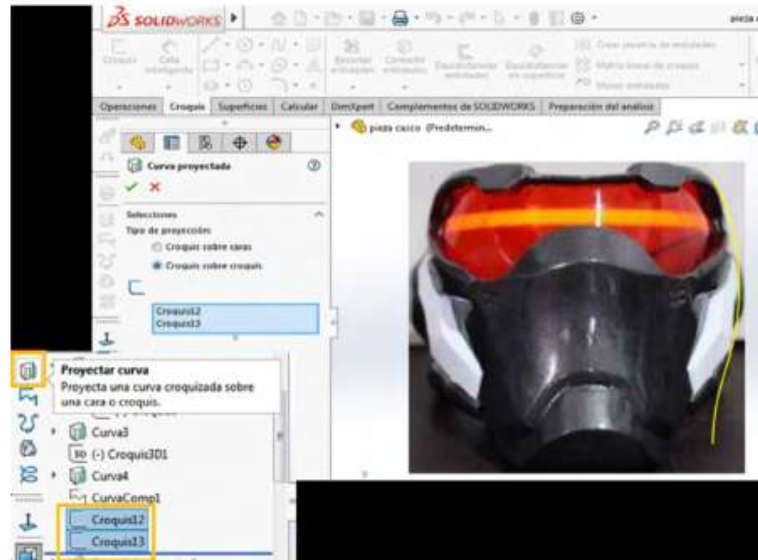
SOLIDWORKS

pieza

Croquis

Operaciones Croquis Superficies Calcular DimXpert Complementos de SOLIDWORKS Preparación del análisis

pieza casco (Predetermin...

Curva proyectada

Selecciones

Tipo de proyección:

Croquis sobre caras

Croquis sobre croquis

Croquis12
Croquis13

Proyectar curva
Proyecta una curva croquizada sobre una cara o croquis.

Curva3

(-) Croquis3D1

Curva4

CurvaComp1

Croquis12

Croquis13